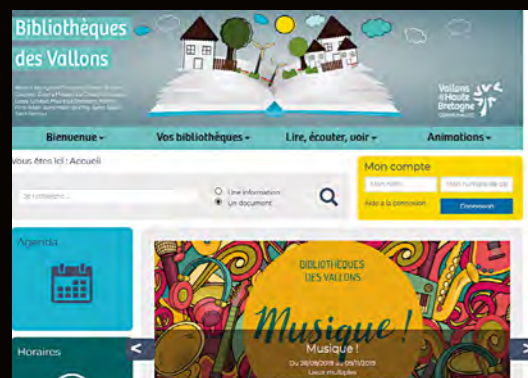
Bibliothèques des Vallons

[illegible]

Vallons de Haute Bretagne Communauté

Bienvenue ▾
Vos bibliothèques ▾
Lire, écouter, voir ▾
Animations ▾

Vous êtes ici : Accueil

Je cherche...

Une information
Un document

Mon compte
Mon nom
Mon numéro de carte
Aide à la connexion
Connexion

Agenda

Horaires

BIBLIOTHÈQUES DES VALLONS

Musique !

Musique !
Du 28/09/2019 au 09/11/2019
Lieux multiples